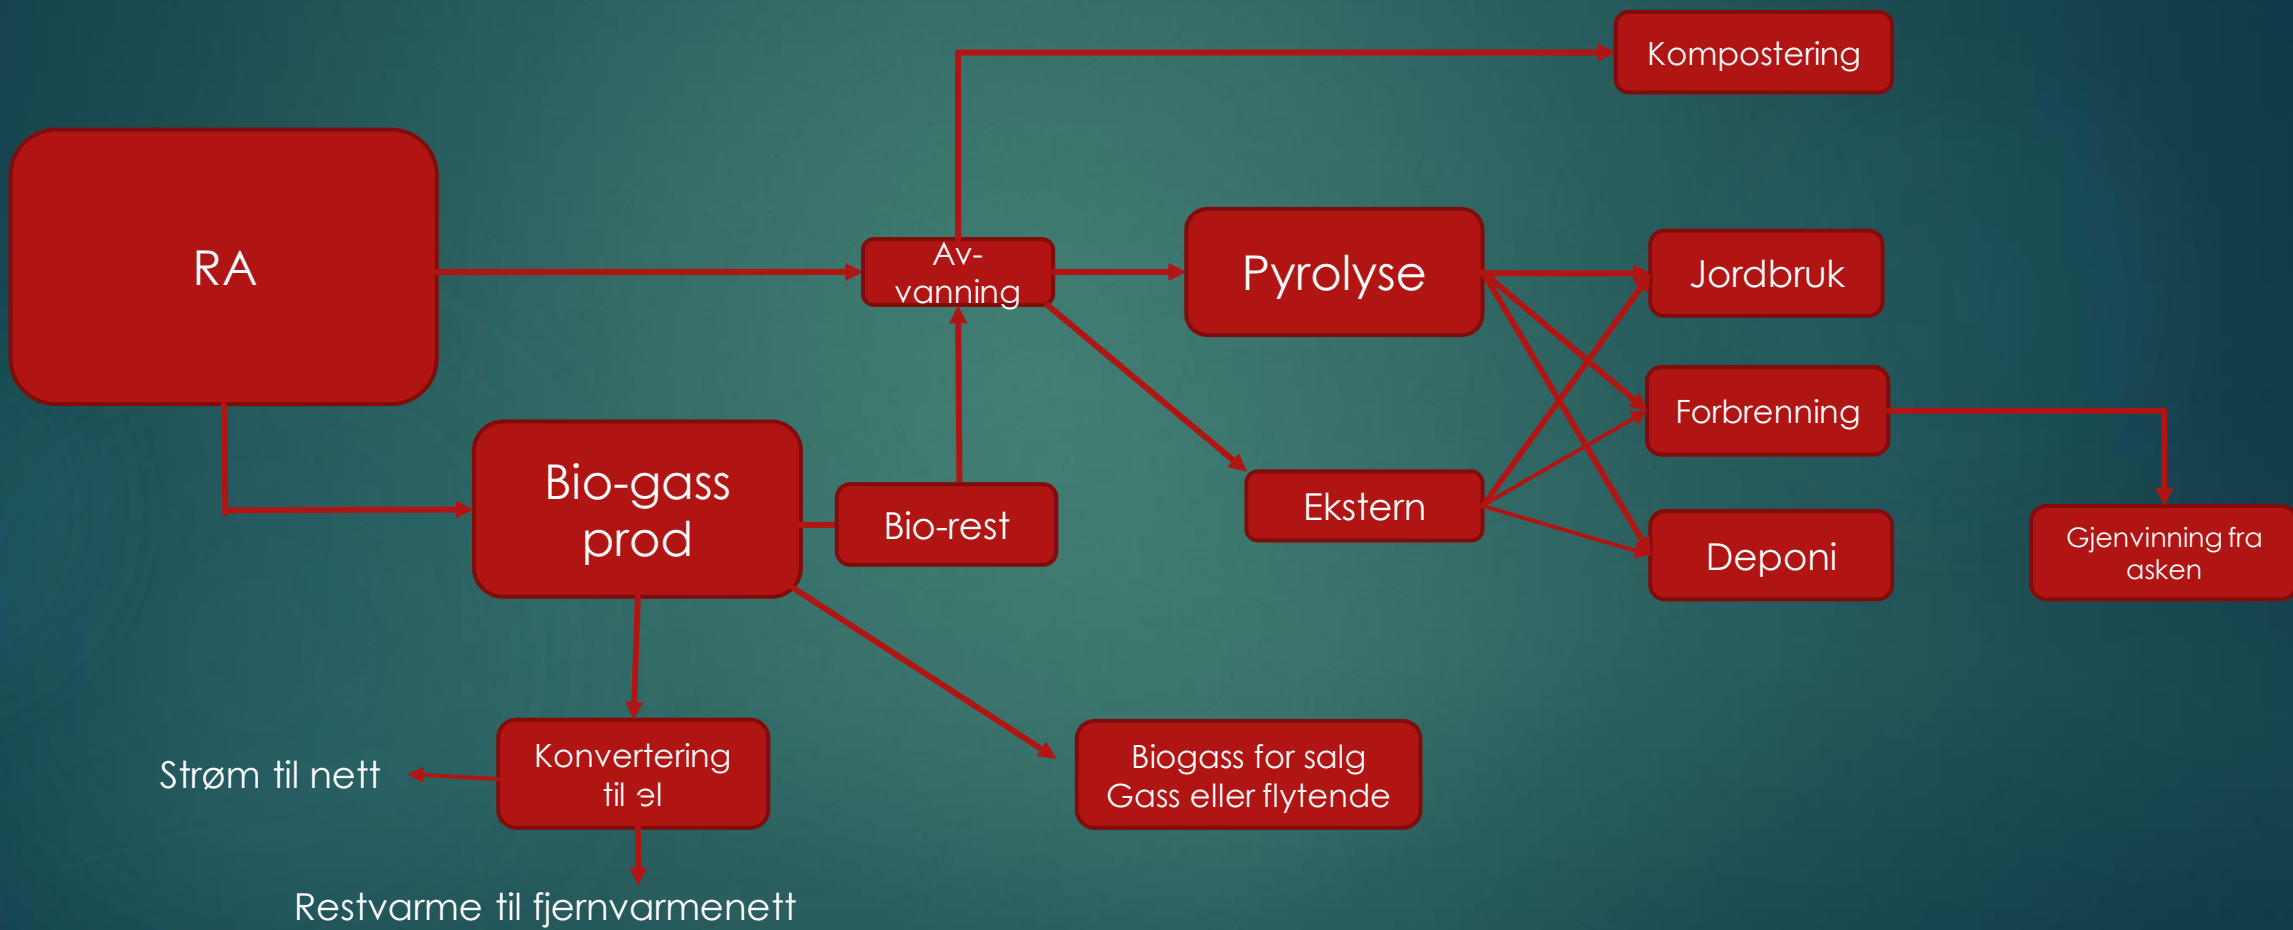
Kompostering

RA

Av-vanning

Pyrolyse

Jordbruk

Forbrenning

Bio-gass prod

Bio-rest

Ekstern

Deponi

Gjenvinning fra asken

Strøm til nett

Konvertering til el

Biogass for salg
Gass eller flytende

Restvarme til fjernvarmenett